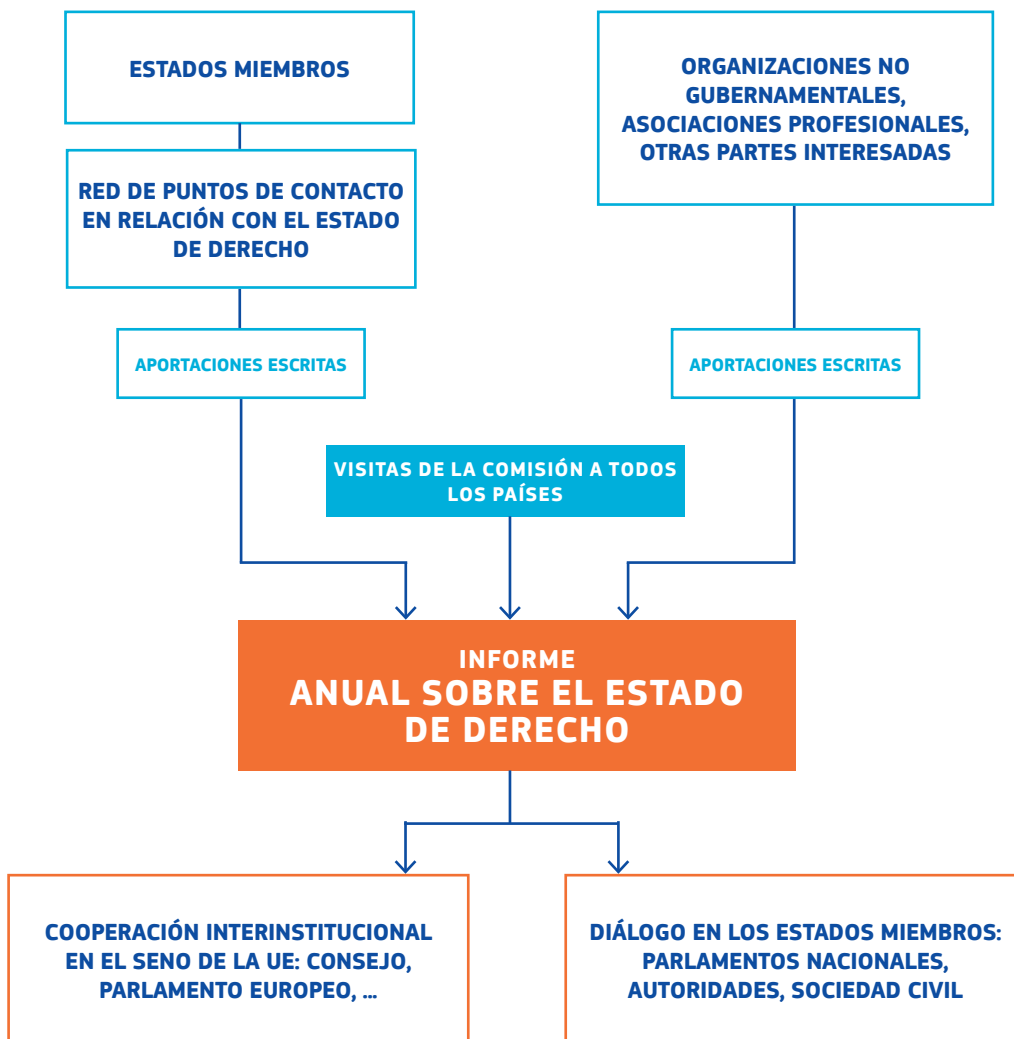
ESTADOS MIEMBROS

RED DE PUNTOS DE CONTACTO EN RELACIÓN CON EL ESTADO DE DERECHO

APORTACIONES ESCRITAS

ORGANIZACIONES NO GUBERNAMENTALES, ASOCIACIONES PROFESIONALES, OTRAS PARTES INTERESADAS

APORTACIONES ESCRITAS

VISITAS DE LA COMISIÓN A TODOS LOS PAÍSES

INFORME
ANUAL SOBRE EL ESTADO DE DERECHO

COOPERACIÓN INTERINSTITUCIONAL EN EL SENO DE LA UE: CONSEJO, PARLAMENTO EUROPEO, ...

DIÁLOGO EN LOS ESTADOS MIEMBROS: PARLAMENTOS NACIONALES, AUTORIDADES, SOCIEDAD CIVIL